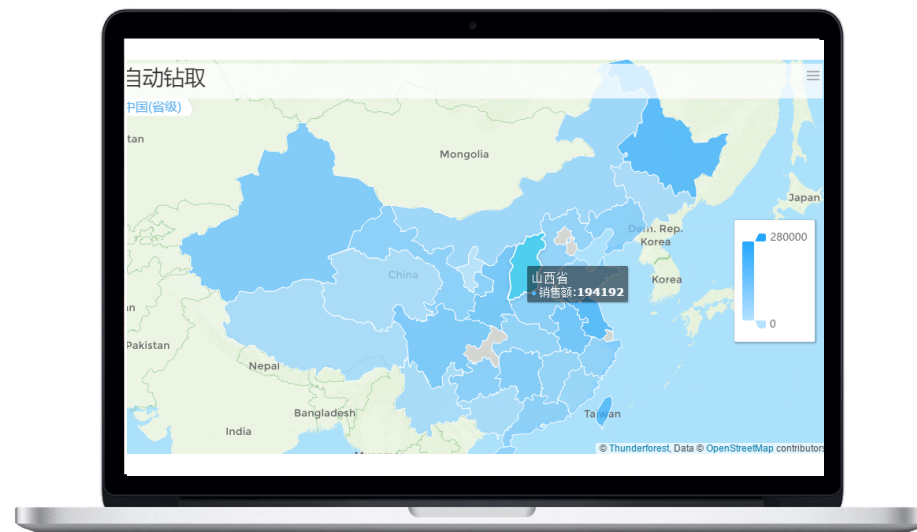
自动钻取

中国(省级)

tan

Mongolia

Japan

Dem. Rep. Korea

Korea

China

山西省
• 销售额:194192

280000

0

Pakistan

Nepal

Bangladesh

India

Taiwan

© Thunderforest, Data © OpenStreetMap contributors